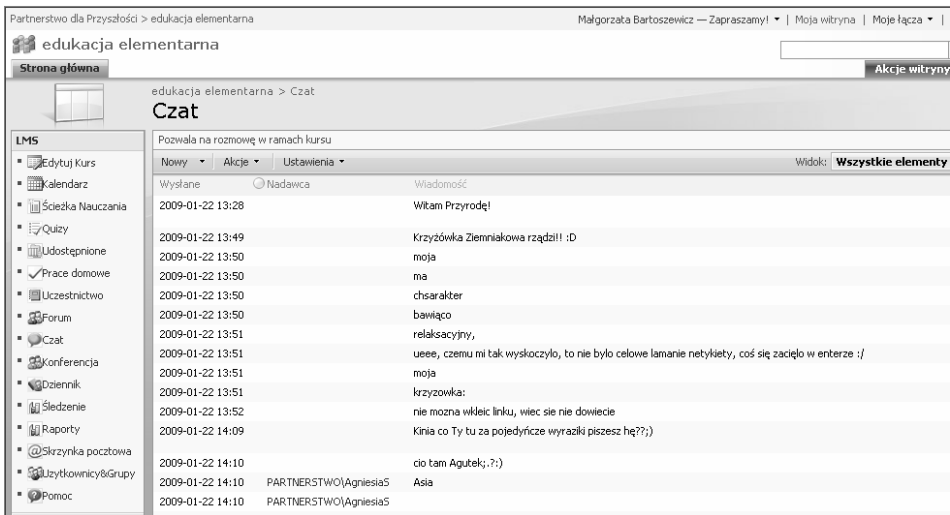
Partnerstwo dla Przyszłości > edukacja elementarna

Małgorzata Bartoszewicz — Zapraszamy! ▾ | Moja witryna | Moje łącza ▾ |

edukacja elementarna

Strona główna

Akcje witryny

edukacja elementarna > Czat

Czat

LMS

Edytuj Kurs
Kalendarz
Ścieżka Nauczania
Quizy
Udostępnione
Prace domowe
Uczestnictwo
Forum
Czat
Konferencja
Dziennik
Śledzenie
Raporty
Skrzynka pocztowa
Użytkownicy&Grupy
Pomoc

Pozwala na rozmowę w ramach kursu

Nowy ▾ Akcje ▾ Ustawienia ▾

Widok: Wszystkie elementy

| Wysłane | Nadawca | Wiadomość |
|---|---|---|
| 2009-01-22 13:28 | | Witam Przyrodę! |
| 2009-01-22 13:49 | | Krzyżówka Ziemniakowa rządzi!! :D |
| 2009-01-22 13:50 | | moja |
| 2009-01-22 13:50 | | ma |
| 2009-01-22 13:50 | | chsarakter |
| 2009-01-22 13:50 | | bawiąco |
| 2009-01-22 13:51 | | relaksacyjny, |
| 2009-01-22 13:51 | | ueee, czemu mi tak wyskoczylo, to nie bylo celowe lamanie netykiety, coś się zacięlo w enterze :/ |
| 2009-01-22 13:51 | | moja |
| 2009-01-22 13:51 | | krzyzowka: |
| 2009-01-22 13:52 | | nie mozna wkleic linku, wiec sie nie dowiecie |
| 2009-01-22 14:09 | | Kinia co Ty tu za pojedyńcze wyraziki piszesz hę??;) |
| 2009-01-22 14:10 | | cio tam Agutek;.?:) |
| 2009-01-22 14:10 | PARTNERSTWO\AgniesiaS | Asia |
| 2009-01-22 14:10 | PARTNERSTWO\AgniesiaS | |